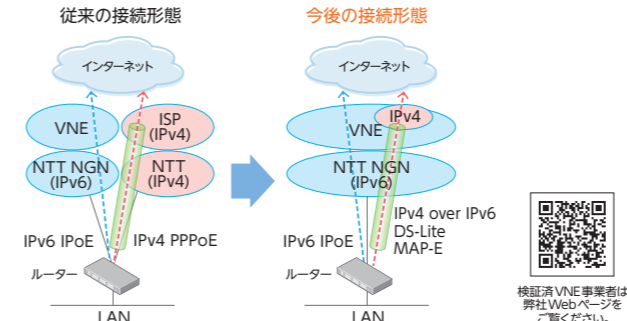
従来の接続形態

インターネット

VNE

ISP (IPv4)

NTT NGN (IPv6)

NTT (IPv4)

IPv6 IPoE

IPv4 PPPoE

ルーター

LAN

今後の接続形態

インターネット

VNE

IPv4

NTT NGN (IPv6)

IPv4 over IPv6
DS-Lite
MAP-E

IPv6 IPoE

ルーター

LAN

検証済VNE事業者は弊社Webページをご覧ください。